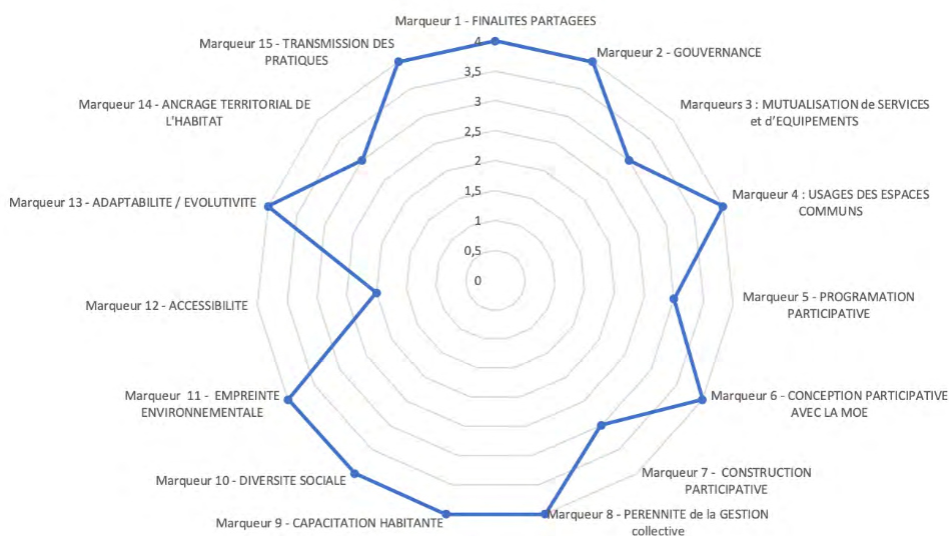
Marqueur 1 - FINALITES PARTAGEES

4
3,5
3
2,5
2
1,5
1
0,5
0

Marqueur 2 - GOUVERNANCE

Marqueurs 3 : MUTUALISATION de SERVICES et d'EQUIPEMENTS

Marqueur 4 : USAGES DES ESPACES COMMUNS

Marqueur 5 - PROGRAMATION PARTICIPATIVE

Marqueur 6 - CONCEPTION PARTICIPATIVE AVEC LA MOE

Marqueur 7 - CONSTRUCTION PARTICIPATIVE

Marqueur 8 - PERENNITE de la GESTION collective

Marqueur 9 - CAPACITATION HABITANTE

Marqueur 10 - DIVERSITE SOCIALE

Marqueur 11 - EMPREINTE ENVIRONNEMENTALE

Marqueur 12 - ACCESSIBILITE

Marqueur 13 - ADAPTABILITE / EVOLUTIVITE

Marqueur 14 - ANCRAGE TERRITORIAL DE L'HABITAT

Marqueur 15 - TRANSMISSION DES PRATIQUES